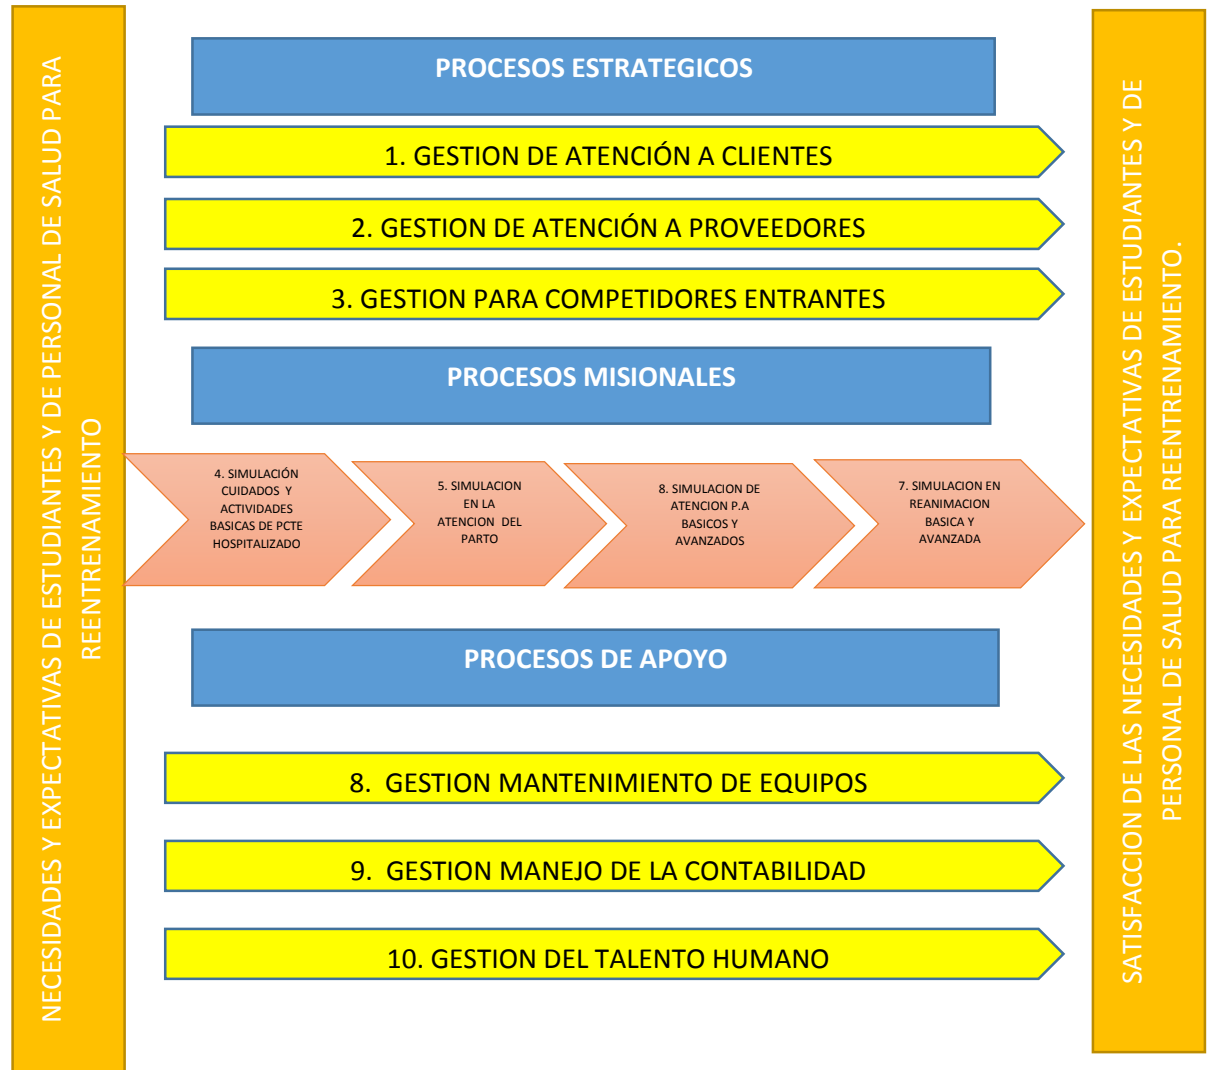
NECESIDADES Y EXPECTATIVAS DE ESTUDIANTES Y DE PERSONAL DE SALUD PARA REENTRENAMIENTO

PROCESOS ESTRATEGICOS

1. GESTION DE ATENCIÓN A CLIENTES

2. GESTION DE ATENCIÓN A PROVEEDORES

3. GESTION PARA COMPETIDORES ENTRANTES

PROCESOS MISIONALES

4. SIMULACIÓN CUIDADOS Y ACTIVIDADES BASICAS DE PCTE HOSPITALIZADO

5. SIMULACION EN LA ATENCION DEL PARTO

8. SIMULACION DE ATENCION P.A BASICOS Y AVANZADOS

7. SIMULACION EN REANIMACION BASICA Y AVANZADA

PROCESOS DE APOYO

8. GESTION MANTENIMIENTO DE EQUIPOS

9. GESTION MANEJO DE LA CONTABILIDAD

10. GESTION DEL TALENTO HUMANO

SATISFACCION DE LAS NECESIDADES Y EXPECTATIVAS DE ESTUDIANTES Y DE PERSONAL DE SALUD PARA REENTRENAMIENTO.